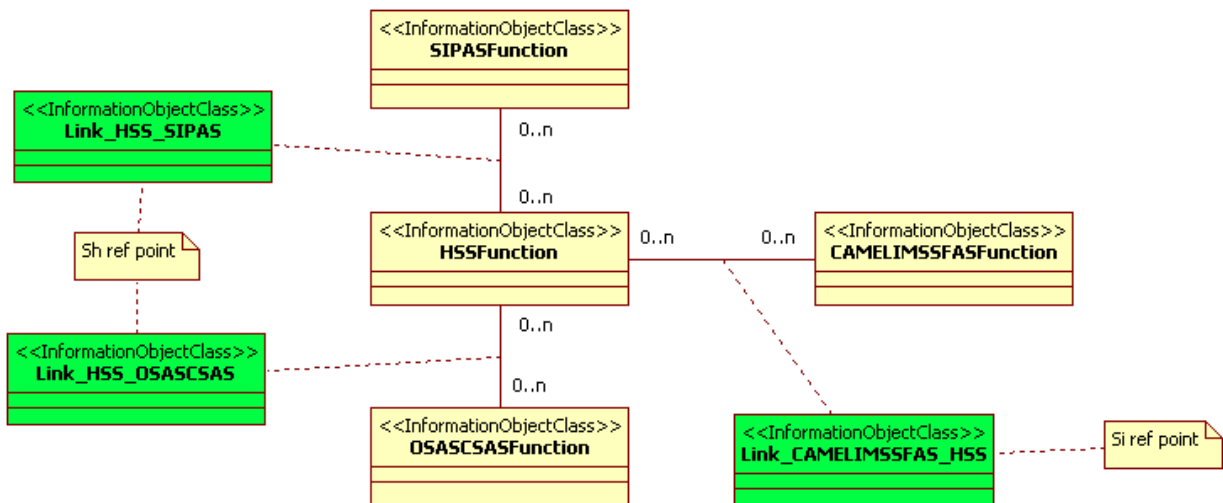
<<InformationObjectClass>>
SIPASFunction

<<InformationObjectClass>>
Link_HSS_SIPAS

0..n

0..n

Sh ref point

<<InformationObjectClass>>
HSSFunction

0..n

0..n

<<InformationObjectClass>>
CAMELIMSSFASFunction

0..n

<<InformationObjectClass>>
Link_HSS_OSASCSAS

0..n

<<InformationObjectClass>>
OSASCSASFunction

<<InformationObjectClass>>
Link_CAMELIMSSFAS_HSS

Si ref point